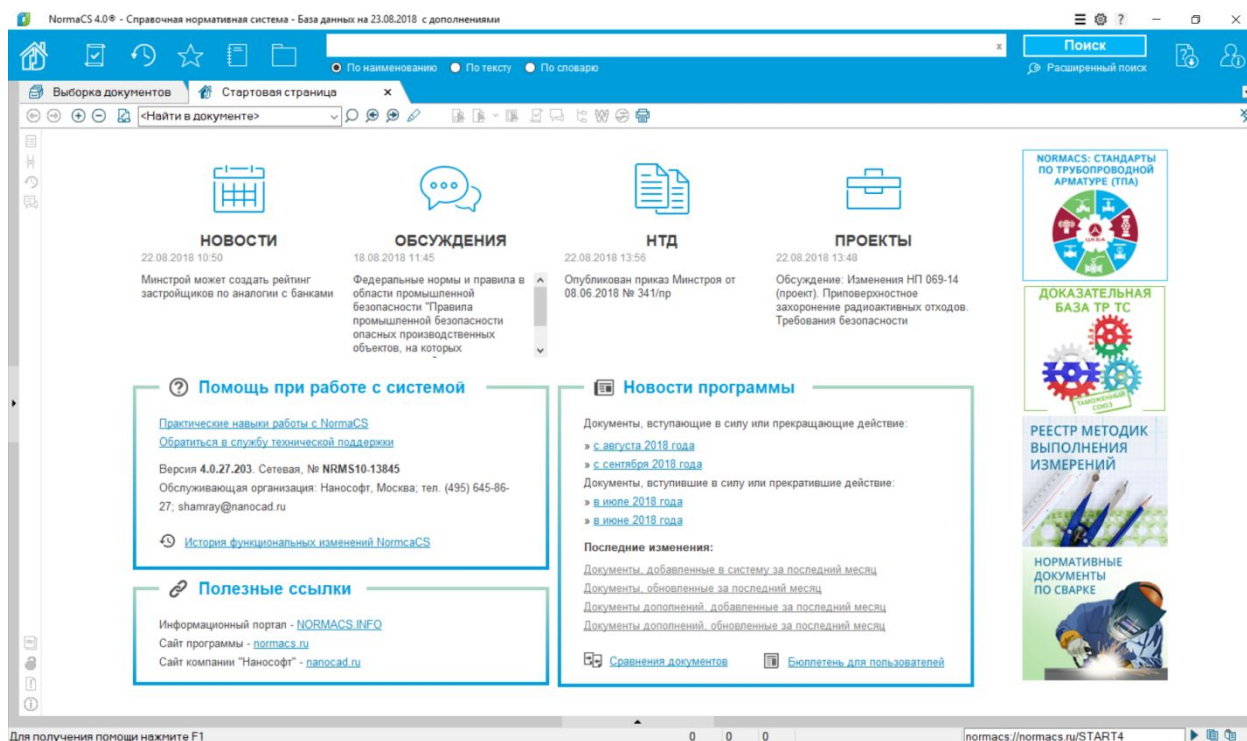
NormaCS 4.0® - Справочная нормативная система - База данных на 23.08.2018 с дополнениями

Поиск
По наименованию По тексту По словарю
Расширенный поиск

Выборка документов
Стартовая страница
<Найти в документе>

НОВОСТИ
22.08.2018 10:50
Минстрой может создать рейтинг застройщиков по аналогии с банками

ОБСУЖДЕНИЯ
18.08.2018 11:45
Федеральные нормы и правила в области промышленной безопасности "Правила промышленной безопасности опасных производственных объектов, на которых

НТД
22.08.2018 13:56
Опубликован приказ Минстроя от 08.06.2018 № 341/пр

ПРОЕКТЫ
22.08.2018 13:48
Обсуждение: Изменения НП 069-14 (проект). Приповерхностное захоронение радиоактивных отходов. Требования безопасности

Помощь при работе с системой
Практические навыки работы с NormaCS
Обратиться в службу технической поддержки
Версия 4.0.27.203. Сетевая, № NRMS10-13845
Обслуживающая организация: Нанософт, Москва; тел. (495) 645-86-27; shamray@nanocad.ru
История функциональных изменений NormaCS

Полезные ссылки
Информационный портал - NORMACS.INFO
Сайт программы - normacs.ru
Сайт компании "Нанософт" - nanocad.ru

Новости программы
Документы, вступающие в силу или прекращающие действие:
» с августа 2018 года
» с сентября 2018 года
Документы, вступившие в силу или прекратившие действие:
» в июле 2018 года
» в июне 2018 года
Последние изменения:
Документы, добавленные в систему за последний месяц
Документы, обновленные за последний месяц
Документы дополнений, добавленные за последний месяц
Документы дополнений, обновленные за последний месяц
Сравнения документов
Бюллетень для пользователей

NORMACS: СТАНДАРТЫ ПО ТРУБОПРОВОДНОЙ АРМАТУРЕ (ТПА)
ЦКБА
ДОКАЗАТЕЛЬНАЯ БАЗА ТР ТС
ТАМОЖЕННЫЙ СОЮЗ
РЕЕСТР МЕТОДИК ВЫПОЛНЕНИЯ ИЗМЕРЕНИЙ
НОРМАТИВНЫЕ ДОКУМЕНТЫ ПО СВАРКЕ

Для получения помощи нажмите F1
0 0 0
normacs://normacs.ru/START4